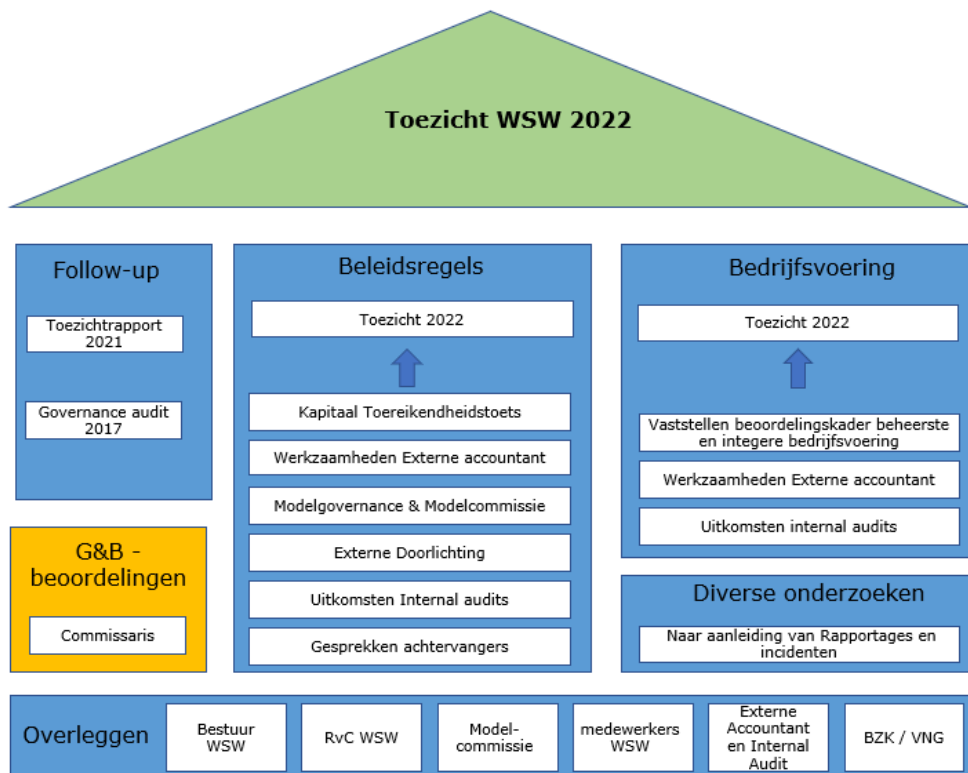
Toezicht WSW 2022

Follow-up

Toezichtrapport 2021

Governance audit 2017

G&B - beoordelingen

Commissaris

Beleidsregels

Toezicht 2022

Kapitaal Toereikendheidstoets

Werkzaamheden Externe accountant

Modelgovernance & Modelcommissie

Externe Doorlichting

Uitkomsten Internal audits

Gesprekken achtervangers

Bedrijfsvoering

Toezicht 2022

Vaststellen beoordelingskader beheerste en integere bedrijfsvoering

Werkzaamheden Externe accountant

Uitkomsten internal audits

Diverse onderzoeken

Naar aanleiding van Rapportages en incidenten

Overleggen

Bestuur WSW

RvC WSW

Model-commissie

medewerkers WSW

Externe Accountant en Internal Audit

BZK / VNG